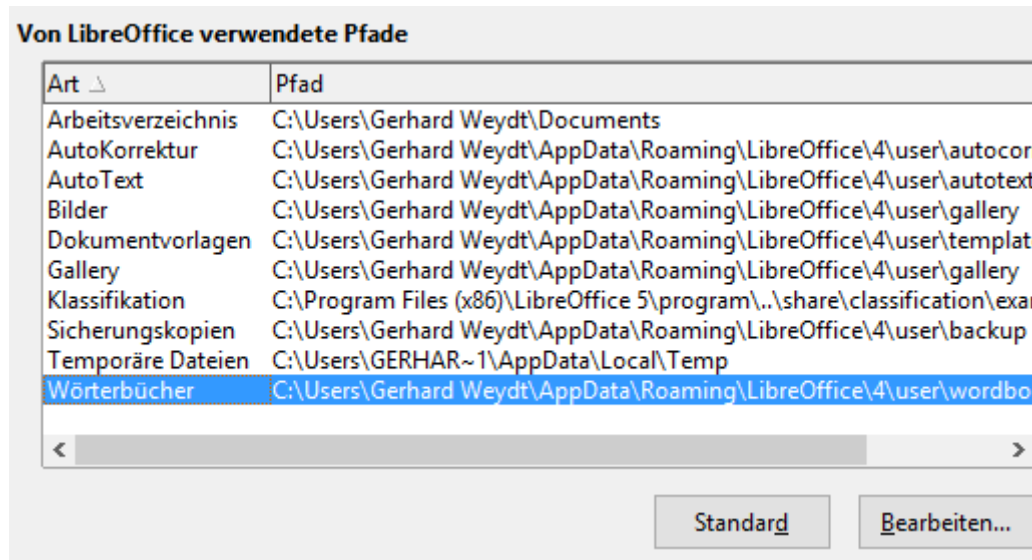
Von LibreOffice verwendete Pfade

| Art △ | Pfad |
|---|---|
| Arbeitsverzeichnis | C:\Users\Gerhard Weydt\Documents |
| AutoKorrektur | C:\Users\Gerhard Weydt\AppData\Roaming\LibreOffice\4\user\autocor |
| AutoText | C:\Users\Gerhard Weydt\AppData\Roaming\LibreOffice\4\user\autotext |
| Bilder | C:\Users\Gerhard Weydt\AppData\Roaming\LibreOffice\4\user\gallery |
| Dokumentvorlagen | C:\Users\Gerhard Weydt\AppData\Roaming\LibreOffice\4\user\templat |
| Gallery | C:\Users\Gerhard Weydt\AppData\Roaming\LibreOffice\4\user\gallery |
| Klassifikation | C:\Program Files (x86)\LibreOffice 5\program\..\share\classification\exa |
| Sicherungskopien | C:\Users\Gerhard Weydt\AppData\Roaming\LibreOffice\4\user\backup |
| Temporäre Dateien | C:\Users\GERHAR~1\AppData\Local\Temp |
| Wörterbücher | C:\Users\Gerhard Weydt\AppData\Roaming\LibreOffice\4\user\wordbo |

<

>

Standard

Bearbeiten...